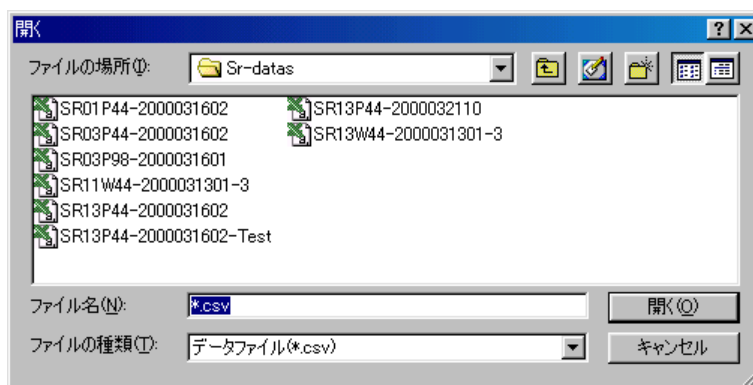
開く

?

ファイルの場所(I): Sr-datas

SR01P44-2000031602
SR03P44-2000031602
SR03P98-2000031601
SR11W44-2000031301-3
SR13P44-2000031602
SR13P44-2000031602-Test

SR13P44-2000032110
SR13W44-2000031301-3

ファイル名(N): *.csv

開く(O)

ファイルの種類(T): データファイル(*.csv)

キャンセル